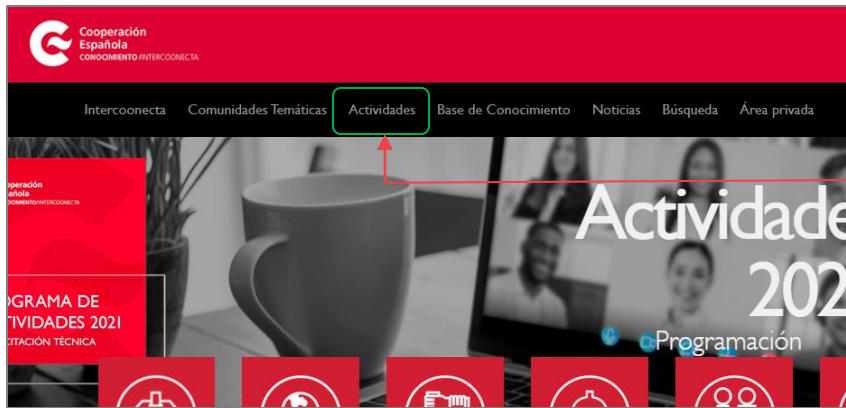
Cooperación Española
CONOCIMIENTO/INTERCOONECTA

Intercoonecta Comunidades Temáticas Actividades Base de Conocimiento Noticias Búsqueda Área privada

ooperación
spañola
ONOCIMIENTO/INTERCOONECTA

OGRAMA DE
TIVIDADES 2021
CITACIÓN TÉCNICA

Actividade
202
Programación